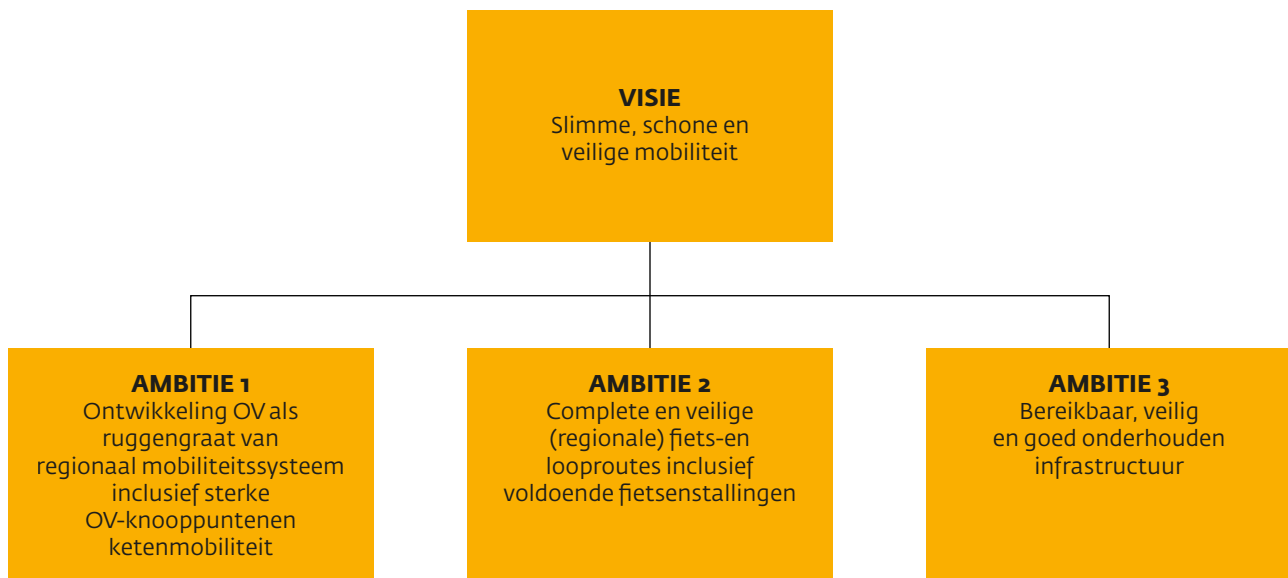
VISIE
Slimme, schone en veilige mobiliteit

AMBITIE 1
Ontwikkeling OV als ruggengraat van regionaal mobiliteitssysteem inclusief sterke OV-knooppuntenen ketenmobiliteit

AMBITIE 2
Complete en veilige (regionale) fiets-en looproutes inclusief voldoende fietsenstallingen

AMBITIE 3
Bereikbaar, veilig en goed onderhouden infrastructuur